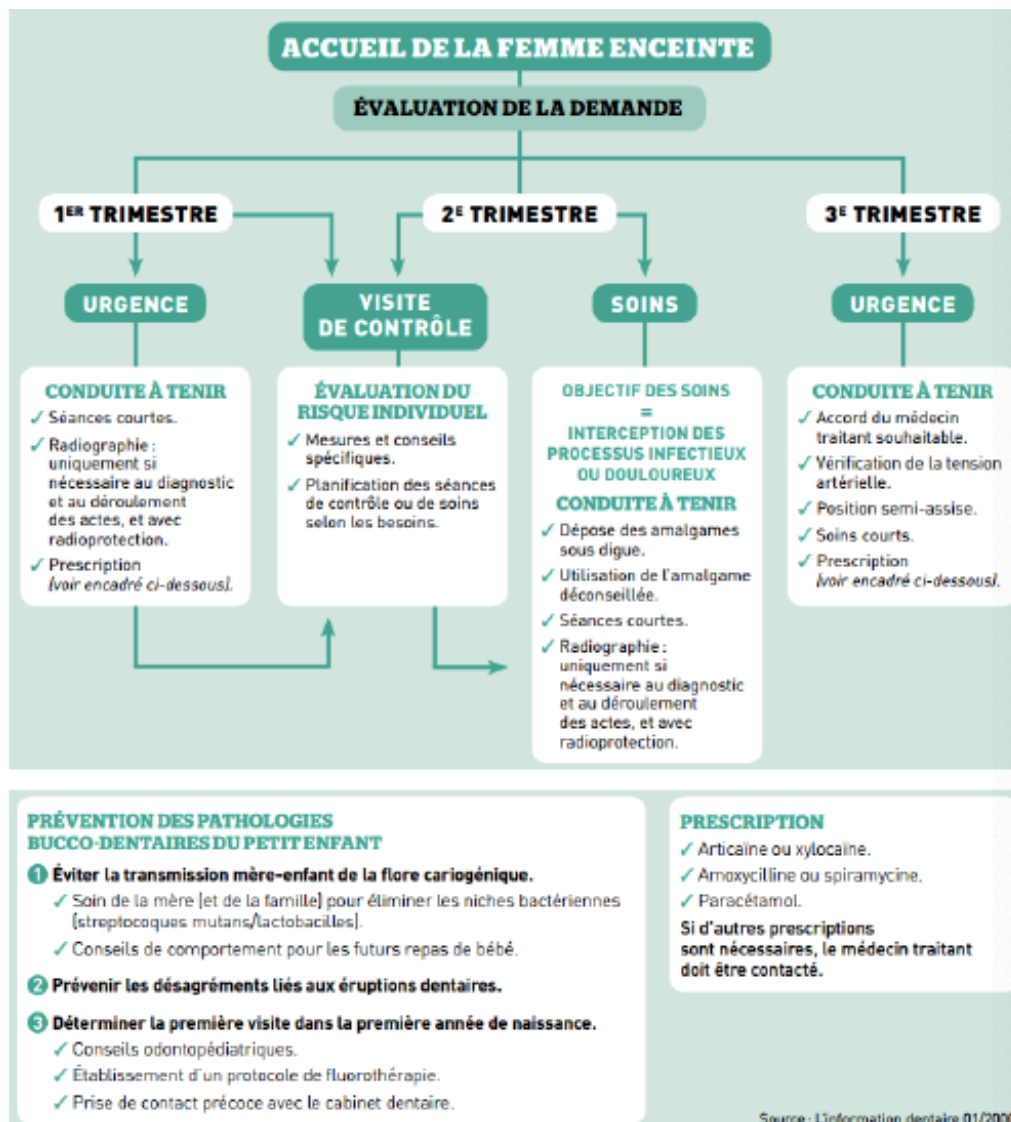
ACCUEIL DE LA FEMME ENCEINTE

ÉVALUATION DE LA DEMANDE

1$^{ER}$ TRIMESTRE

2$^{E}$ TRIMESTRE

3$^{E}$ TRIMESTRE

URGENCE

VISITE DE CONTRÔLE

SOINS

URGENCE

CONDUITE À TENIR
✓ Séances courtes.
✓ Radiographie : uniquement si nécessaire au diagnostic et au déroulement des actes, et avec radioprotection.
✓ Prescription (voir encadré ci-dessous).

ÉVALUATION DU RISQUE INDIVIDUEL
✓ Mesures et conseils spécifiques.
✓ Planification des séances de contrôle ou de soins selon les besoins.

OBJECTIF DES SOINS
=
INTERCEPTION DES PROCESSUS INFECTIEUX OU DOULOUREUX

CONDUITE À TENIR
✓ Dépose des amalgames sous digue.
✓ Utilisation de l'amalgame déconseillée.
✓ Séances courtes.
✓ Radiographie : uniquement si nécessaire au diagnostic et au déroulement des actes, et avec radioprotection.

CONDUITE À TENIR
✓ Accord du médecin traitant souhaitable.
✓ Vérification de la tension artérielle.
✓ Position semi-assise.
✓ Soins courts.
✓ Prescription (voir encadré ci-dessous).

PRÉVENTION DES PATHOLOGIES BUCCO-DENTAIRES DU PETIT ENFANT

1 Éviter la transmission mère-enfant de la flore cariogénique.
✓ Soin de la mère (et de la famille) pour éliminer les niches bactériennes (streptocoques mutans/lactobacilles).
✓ Conseils de comportement pour les futurs repas de bébé.

2 Prévenir les désagréments liés aux éruptions dentaires.

3 Déterminer la première visite dans la première année de naissance.
✓ Conseils odontopédiatriques.
✓ Établissement d'un protocole de fluorothérapie.
✓ Prise de contact précoce avec le cabinet dentaire.

PRESCRIPTION
✓ Articaïne ou xylocaïne.
✓ Amoxycilline ou spiramycine.
✓ Paracétamol.
Si d'autres prescriptions sont nécessaires, le médecin traitant doit être contacté.

Source : L'information dentaire 01/200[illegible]